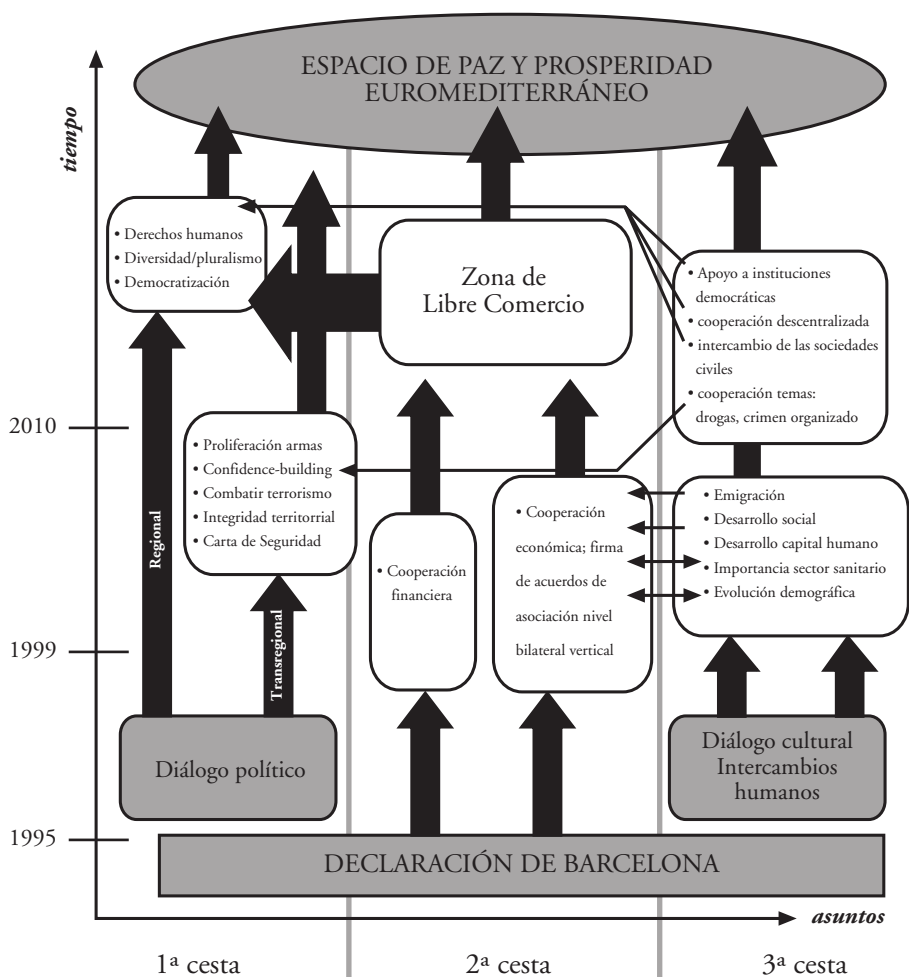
ESPACIO DE PAZ Y PROSPERIDAD EUROMEDITERRÁNEO

tiempo

• Derechos humanos
• Diversidad/pluralismo
• Democratización

Zona de Libre Comercio

• Apoyo a instituciones democráticas
• cooperación descentralizada
• intercambio de las sociedades civiles
• cooperación temas: drogas, crimen organizado

2010

• Proliferación armas
• Confidence-building
• Combatir terrorismo
• Integridad territorrial
• Carta de Seguridad

• Cooperación económica; firma de acuerdos de asociación nivel bilateral vertical

• Emigración
• Desarrollo social
• Desarrollo capital humano
• Importancia sector sanitario
• Evolución demográfica

Regional

• Cooperación financiera

Transregional

1999

Diálogo político

Diálogo cultural Intercambios humanos

1995

DECLARACIÓN DE BARCELONA

asuntos

1ª cesta

2ª cesta

3ª cesta